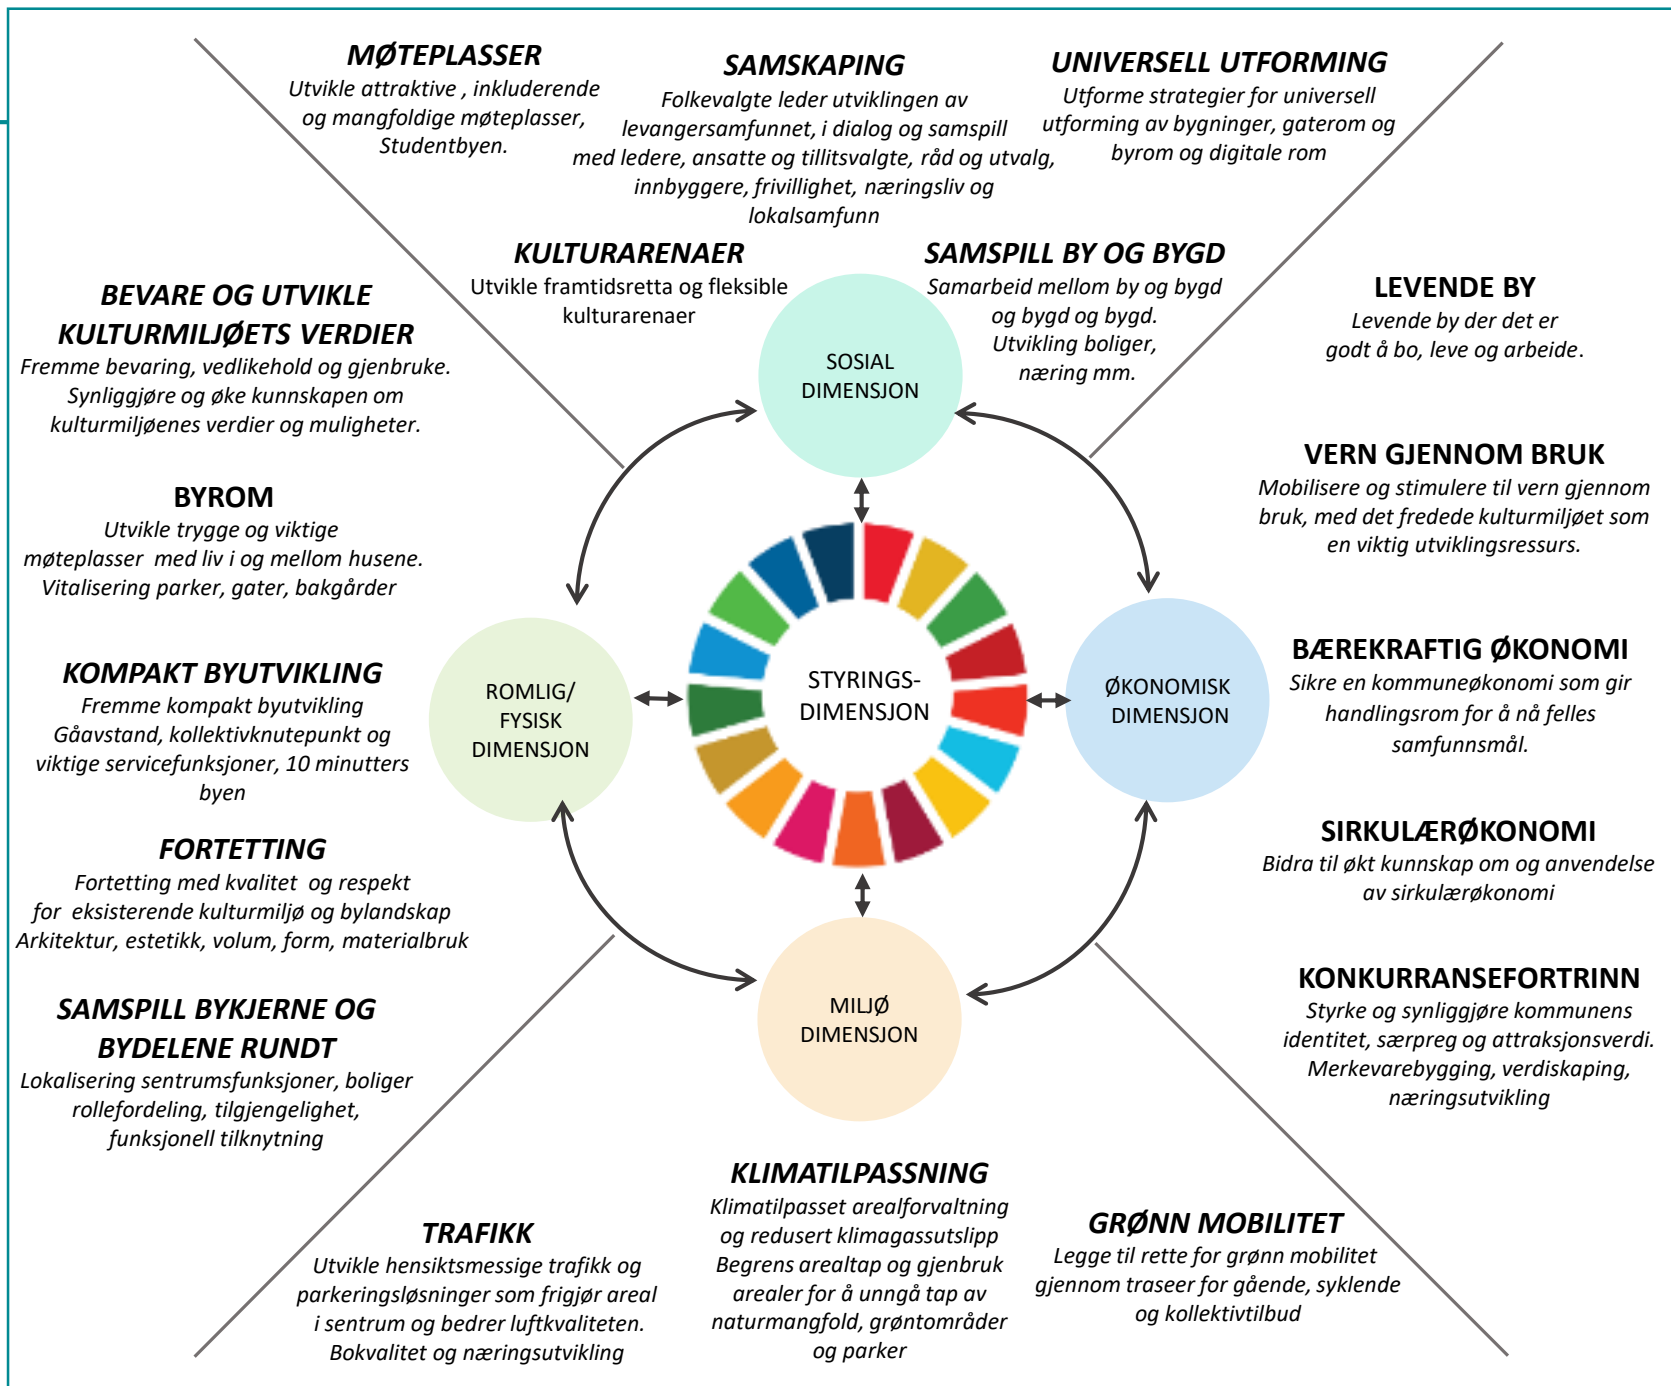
**MØTEPLASSER**
Utvikle attraktive , inkluderende og mangfoldige møteplasser, Studentbyen.

**SAMSKAPING**
Folkevalgte leder utviklingen av levangersamfunnet, i dialog og samspill med ledere, ansatte og tillitsvalgte, råd og utvalg, innbyggere, frivillighet, næringsliv og lokalsamfunn

**UNIVERSELL UTFORMING**
Utforme strategier for universell utforming av bygninger, gaterom og byrom og digitale rom

**KULTURARENAER**
Utvikle framtidsretta og fleksible kulturarenaer

**SAMSPILL BY OG BYGD**
Samarbeid mellom by og bygd og bygd og bygd. Utvikling boliger, næring mm.

**BEVARE OG UTVIKLE KULTURMILJØETS VERDIER**
Fremme bevaring, vedlikehold og gjenbruke. Synliggjøre og øke kunnskapen om kulturmiljøenes verdier og muligheter.

**LEVENDE BY**
Levende by der det er godt å bo, leve og arbeide.

SOSIAL DIMENSJON

**VERN GJENNOM BRUK**
Mobilisere og stimulere til vern gjennom bruk, med det fredede kulturmiljøet som en viktig utviklingsressurs.

**BYROM**
Utvikle trygge og viktige møteplasser med liv i og mellom husene. Vitalisering parker, gater, bakgårder

**KOMPAKT BYUTVIKLING**
Fremme kompakt byutvikling Gåavstand, kollektivknutepunkt og viktige servicefunksjoner, 10 minutters byen

ROMLIG/ FYSISK DIMENSJON

STYRINGS-DIMENSJON

ØKONOMISK DIMENSJON

**BÆREKRAFTIG ØKONOMI**
Sikre en kommuneøkonomi som gir handlingsrom for å nå felles samfunnsmål.

**SIRKULÆRØKONOMI**
Bidra til økt kunnskap om og anvendelse av sirkulærøkonomi

**FORTETTING**
Fortetting med kvalitet og respekt for eksisterende kulturmiljø og bylandskap Arkitektur, estetikk, volum, form, materialbruk

**SAMSPILL BYKJERNE OG BYDELENE RUNDT**
Lokalisering sentrumsfunksjoner, boliger rollefordeling, tilgjengelighet, funksjonell tilknytning

MILJØ DIMENSJON

**KONKURRANSEFORTRINN**
Styrke og synliggjøre kommunens identitet, særpreg og attraksjonsverdi. Merkevarebygging, verdiskaping, næringsutvikling

**KLIMATILPASSNING**
Klimatilpasset arealforvaltning og redusert klimagassutslipp Begrens arealtap og gjenbruk arealer for å unngå tap av naturmangfold, grøntområder og parker

**TRAFIKK**
Utvikle hensiktsmessige trafikk og parkeringsløsninger som frigjør areal i sentrum og bedrer luftkvaliteten. Bokvalitet og næringsutvikling

**GRØNN MOBILITET**
Legge til rette for grønn mobilitet gjennom traseer for gående, syklende og kollektivtilbud